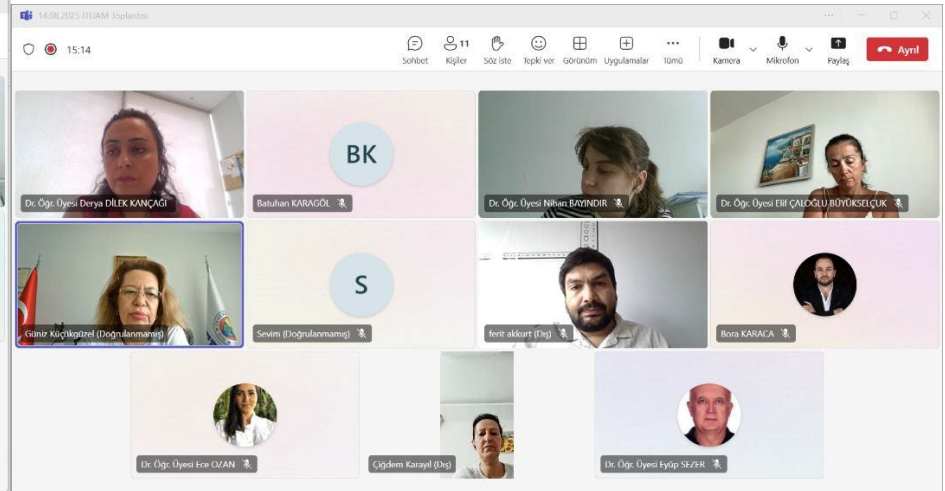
14.08.2025 İTUAM Toplantısi

15:14

Sohbet
11
Kişiler
Söz iste
Tepki ver
Görünüm
Uygulamalar
Tümü
Kamera
Mikrofon
Paylaş
Ayrıl

Dr. Öğr. Üyesi Derya DİLEK KANÇAĞI

BK
Batuhan KARAGÖL

Dr. Öğr. Üyesi Nihan BAYINDIR

Dr. Öğr. Üyesi Elif ÇALOĞLU BÜYÜKSELÇUK

Güniz Küçükgüzel (Doğrulanmamış)

S
Sevim (Doğrulanmamış)

ferit akkurt (Dış)

Bora KARACA

Dr. Öğr. Üyesi Ece OZAN

Çiğdem Karayıl (Dış)

Dr. Öğr. Üyesi Eyüp SEZER